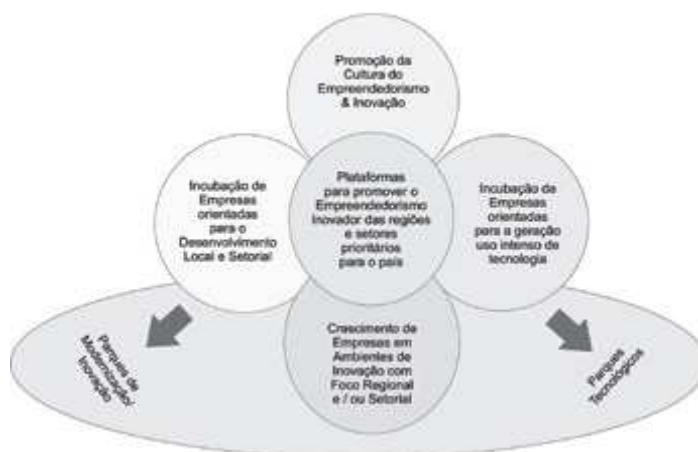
Promoção da Cultura do Empreendedorismo & Inovação

Incubação de Empresas orientadas para o Desenvolvimento Local e Setorial

Plataformas para promover o Empreendedorismo Inovador das regiões e setores prioritários para o país

Incubação de Empresas orientadas para a geração uso intenso de tecnologia

Crescimento de Empresas em Ambientes de Inovação com Foco Regional e / ou Setorial

Parques de Modernização/ Inovação

Parques Tecnológicos